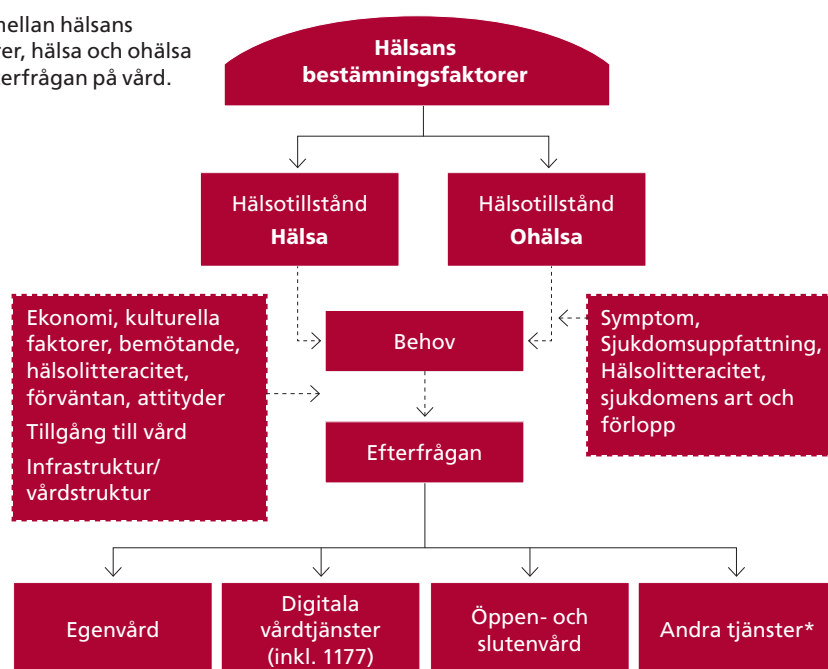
mellan hälsans
rer, hälsa och ohälsa
erfrågan på vård.

Hälsans bestämningsfaktorer

Hälsotillstånd
Hälsa

Hälsotillstånd
Ohälsa

Ekonomi, kulturella faktorer, bemötande, hälsolitteracitet, förväntan, attityder

Tillgång till vård

Infrastruktur/vårdstruktur

Behov

Symptom, Sjukdomsuppfattning, Hälsolitteracitet, sjukdomens art och förlopp

Efterfrågan

Egenvård

Digitala vårdtjänster (inkl. 1177)

Öppen- och slutenvård

Andra tjänster*